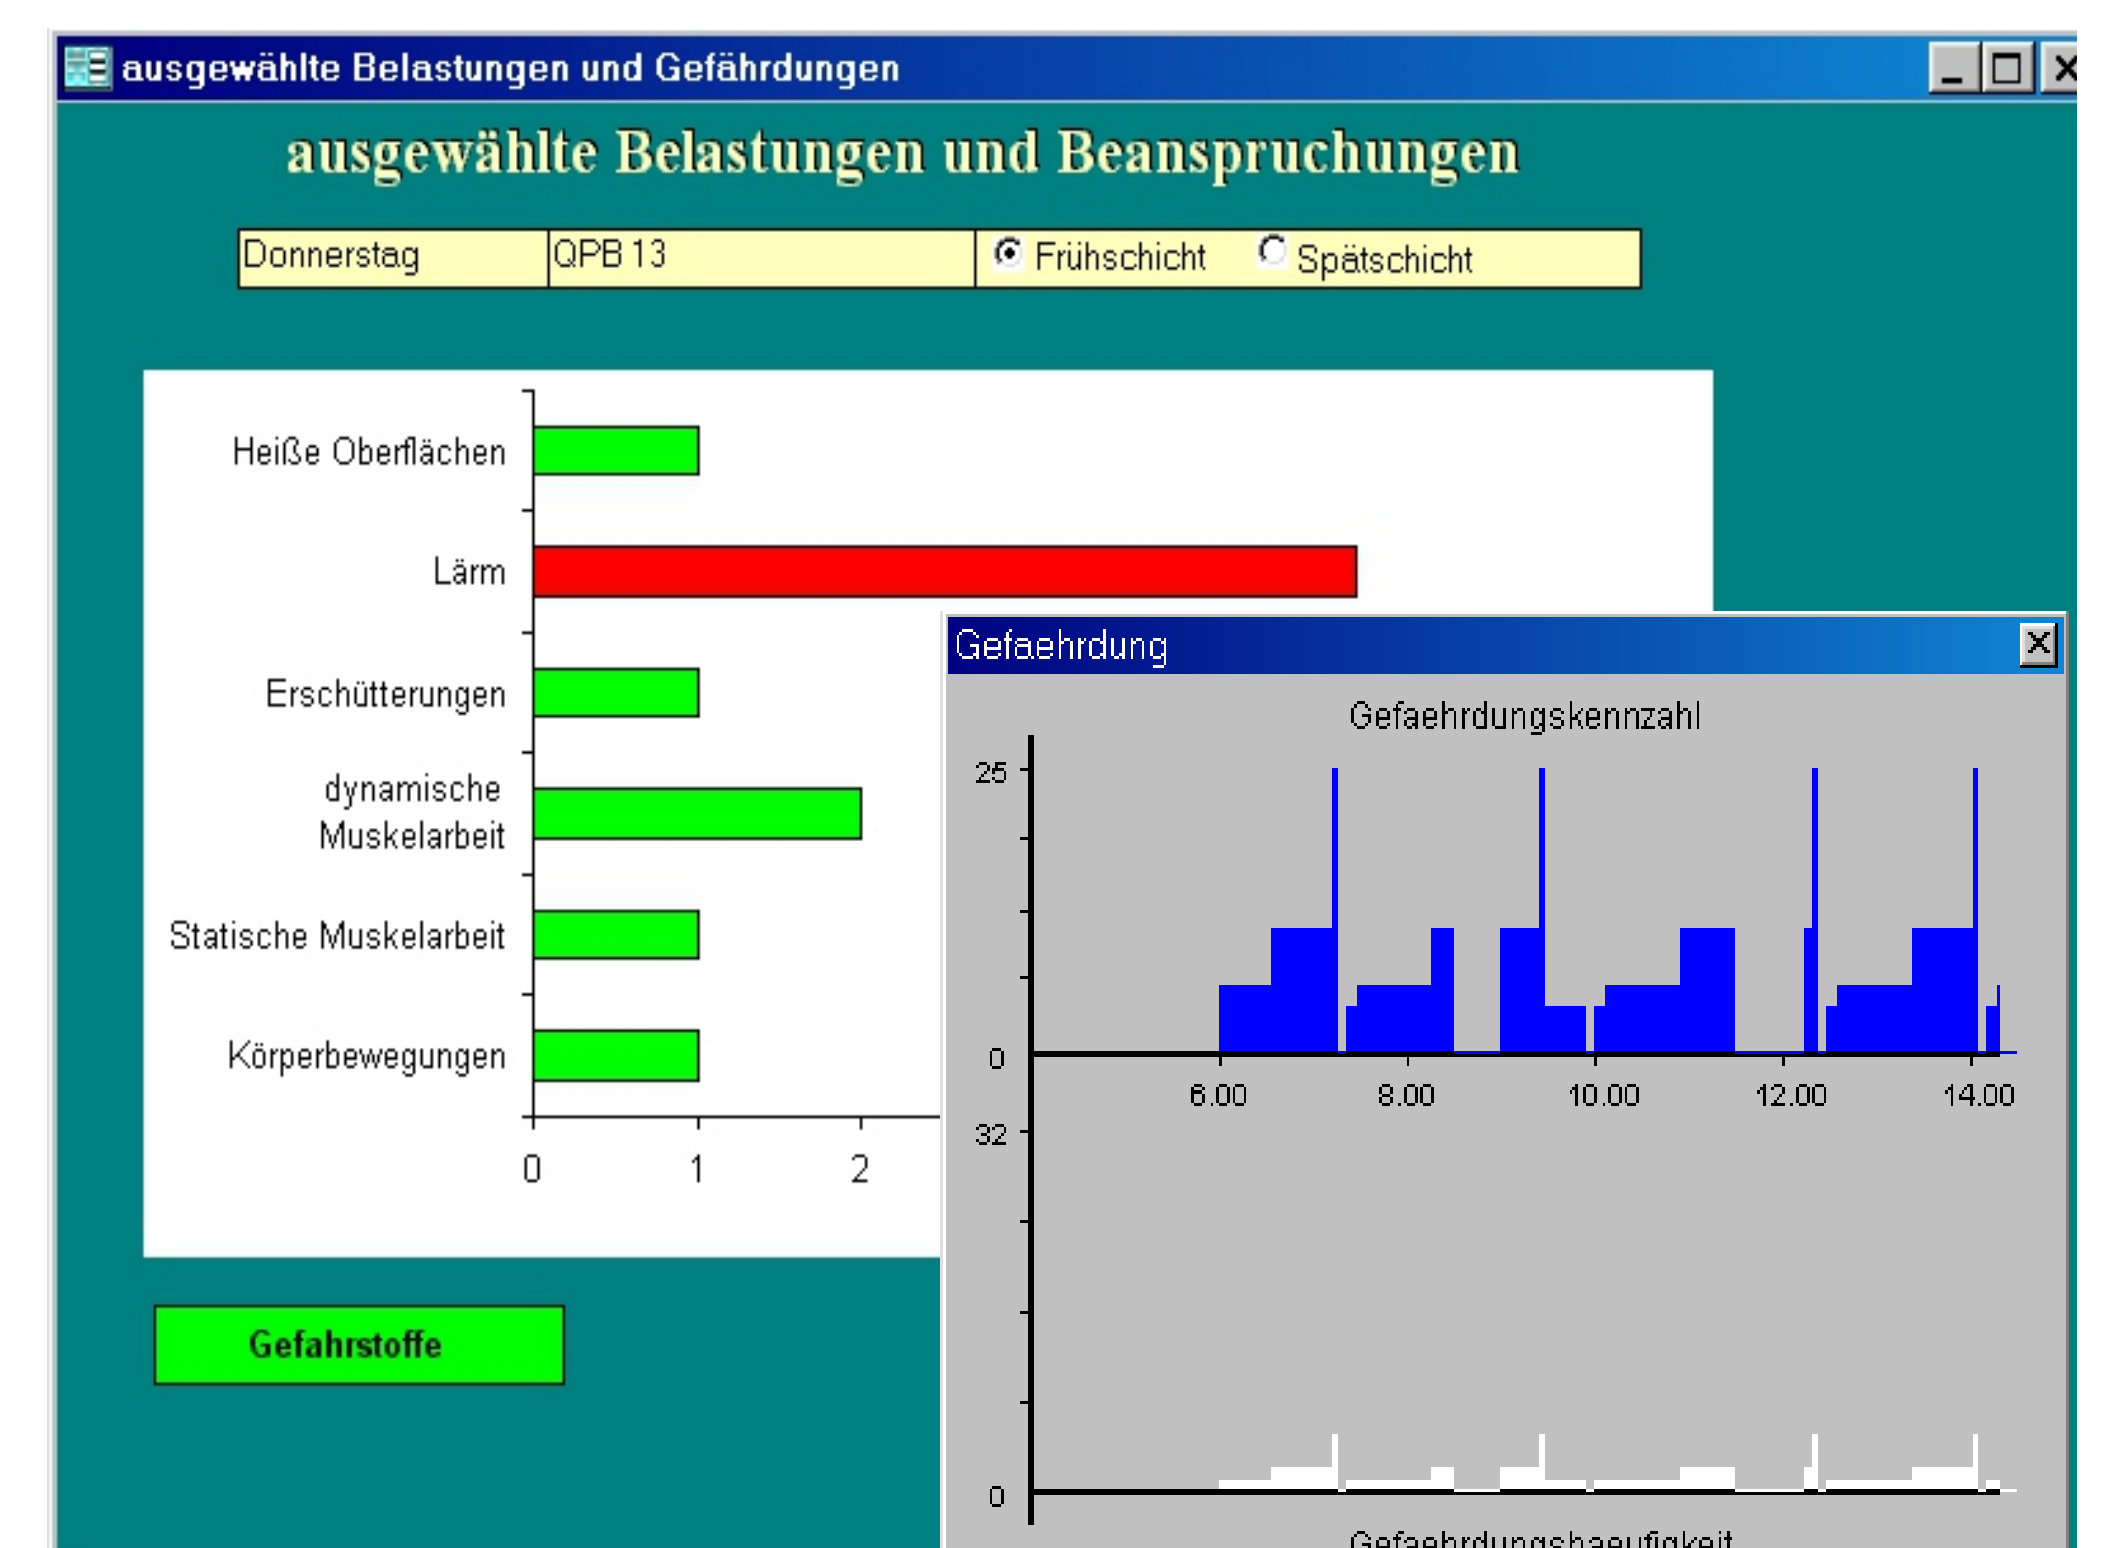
ausgewählte Belastungen und Gefährdungen

ausgewählte Belastungen und Beanspruchungen

Donnerstag | QPB 13 | Frühschicht | Spätschicht

Heiße Oberflächen
Lärm
Erschütterungen
dynamische Muskelarbeit
Statische Muskelarbeit
Körperbewegungen

0 1 2

Gefahrstoffe

Gefaehrdung

Gefaehrdungskennzahl

25
0
6.00 8.00 10.00 12.00 14.00
32
0

Gefaehrdungshaeufigkeit